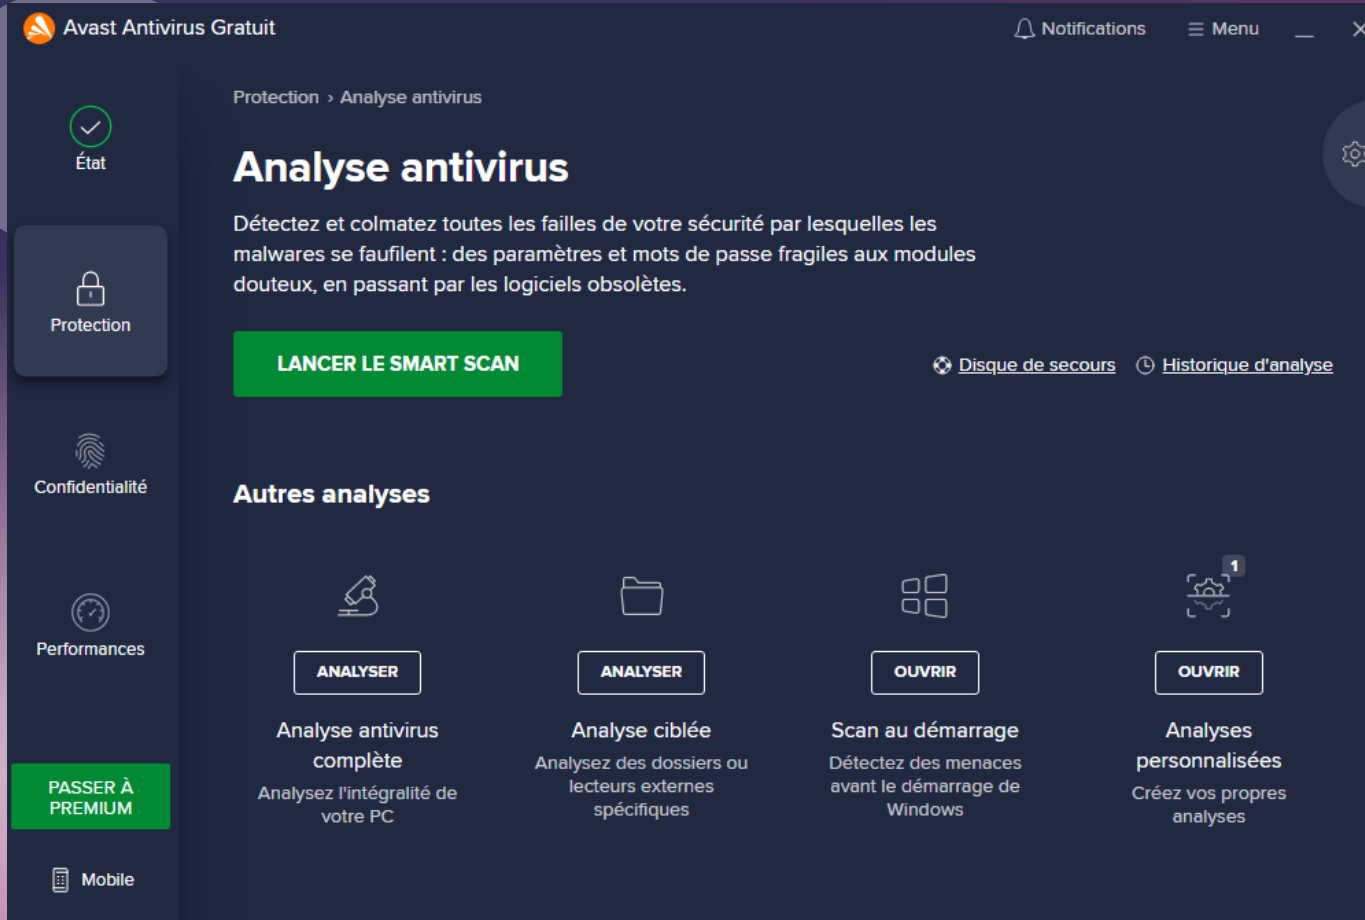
Avast Antivirus Gratuit

Notifications

Menu

État

Protection

Confidentialité

Performances

PASSER À PREMIUM

Mobile

Protection › Analyse antivirus

Analyse antivirus

Détectez et colmatez toutes les failles de votre sécurité par lesquelles les malwares se faufilent : des paramètres et mots de passe fragiles aux modules douteux, en passant par les logiciels obsolètes.

LANCER LE SMART SCAN

Disque de secours

Historique d'analyse

Autres analyses

ANALYSER

Analyse antivirus complète

Analysez l'intégralité de votre PC

ANALYSER

Analyse ciblée

Analysez des dossiers ou lecteurs externes spécifiques

OUVRIR

Scan au démarrage

Détectez des menaces avant le démarrage de Windows

1

OUVRIR

Analyses personnalisées

Créez vos propres analyses